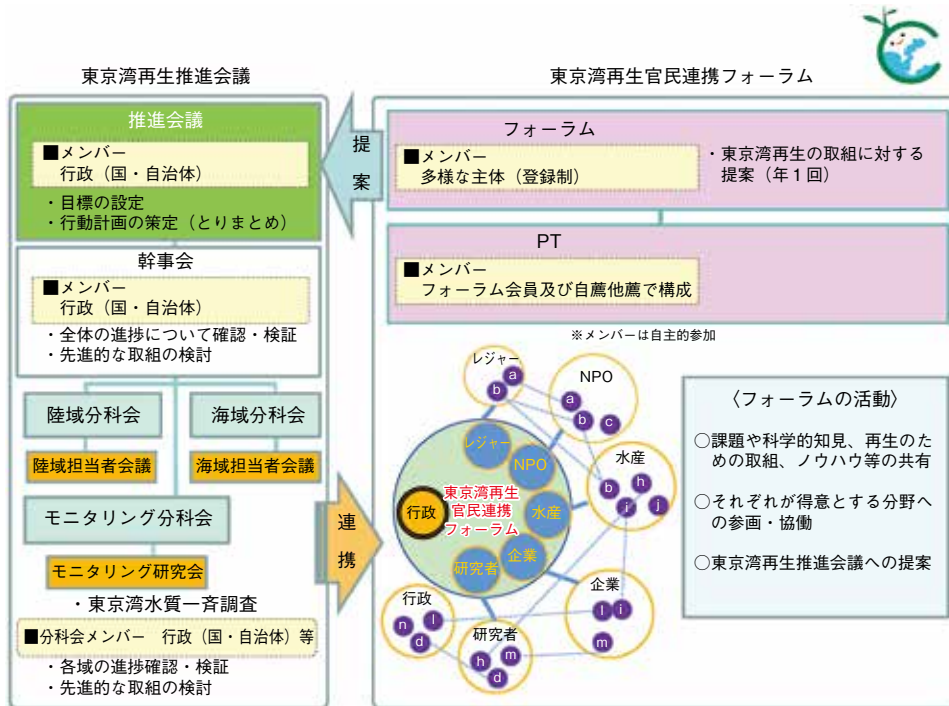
東京湾再生推進会議

推進会議
■メンバー
行政（国・自治体）
・目標の設定
・行動計画の策定（とりまとめ）

幹事会
■メンバー
行政（国・自治体）
・全体の進捗について確認・検証
・先進的な取組の検討

陸域分科会
陸域担当者会議
海域分科会
海域担当者会議

モニタリング分科会
モニタリング研究会
・東京湾水質一斉調査
■分科会メンバー　行政（国・自治体）等
・各域の進捗確認・検証
・先進的な取組の検討

提案

連携

東京湾再生官民連携フォーラム

フォーラム
■メンバー
多様な主体（登録制）
・東京湾再生の取組に対する提案（年１回）

PT
■メンバー
フォーラム会員及び自薦他薦で構成

※メンバーは自主的参加

レジャー
a
b
NPO
a
b
c
水産
b
h
i
j
企業
l
i
m
研究者
h
m
d
行政
n
l
d

レジャー
NPO
東京湾再生官民連携フォーラム
行政
水産
企業
研究者

〈フォーラムの活動〉
○課題や科学的知見、再生のための取組、ノウハウ等の共有
○それぞれが得意とする分野への参画・協働
○東京湾再生推進会議への提案